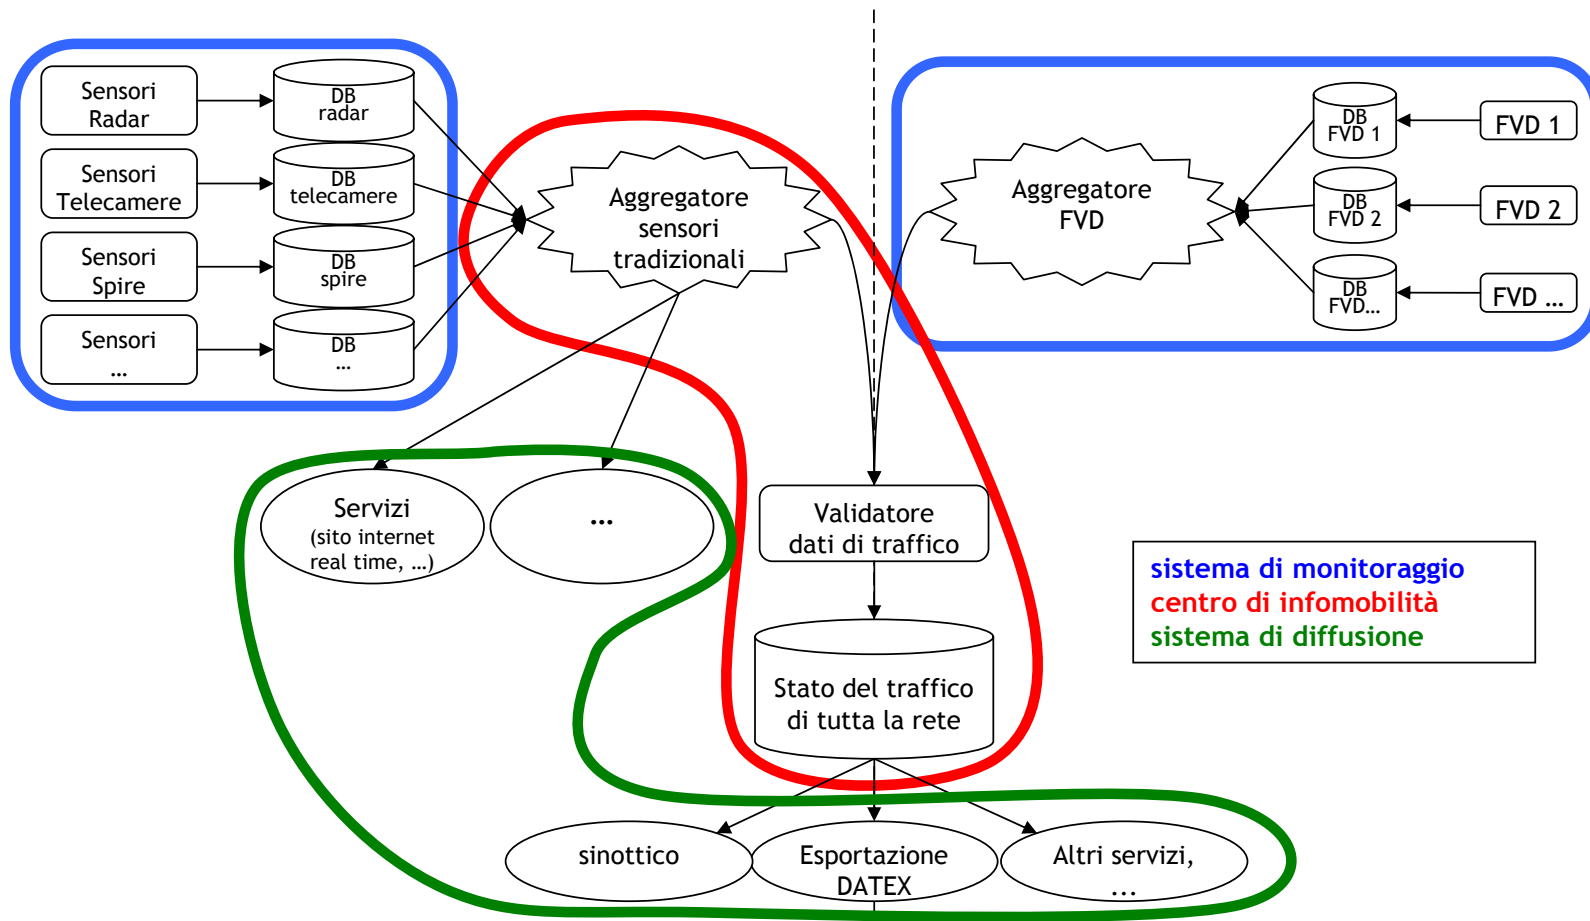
Sensori Radar

DB radar

Sensori Telecamere

DB telecamere

Sensori Spire

DB spire

Sensori ...

DB ...

Aggregatore sensori tradizionali

Aggregatore FVD

DB FVD 1

DB FVD 2

DB FVD...

FVD 1

FVD 2

FVD ...

Servizi (sito internet real time, ...)

...

Validatore dati di traffico

Stato del traffico di tutta la rete

sinottico

Esportazione DATEX

Altri servizi, ...

sistema di monitoraggio
centro di infomobilità
sistema di diffusione